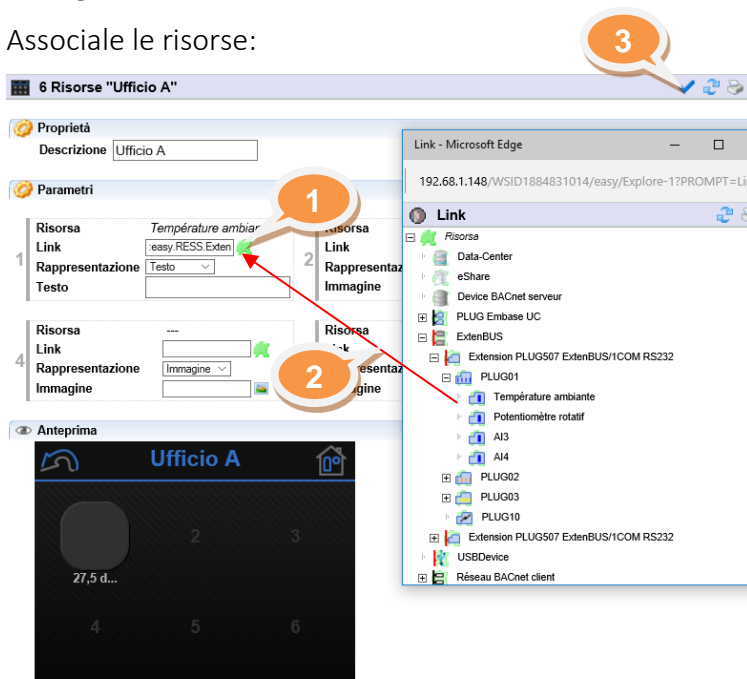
Associale le risorse:

3

6 Risorse "Ufficio A"

Proprietà
Descrizione Ufficio A

Parametri

1
Risorsa Température ambian
Link :easy.RESS.Exten
Rappresentazione Testo
Testo

2
Risorsa
Link
Rappresentaz
Immagine

4
Risorsa ---
Link
Rappresentazione Immagine
Immagine

Risorsa
Link
Rappresentaz
Immagine

1

2

Anteprima
Ufficio A
27,5 d...
2
3
4
5
6

Link - Microsoft Edge
192.68.1.148/WSID1884831014/easy/Explore-1?PROMPT=Li
Link
Risorsa
Data-Center
eShare
Device BACnet serveur
PLUG Embase UC
ExtenBUS
Extension PLUG507 ExtenBUS/1COM RS232
PLUG01
Température ambiante
Potentiomètre rotatif
AI3
AI4
PLUG02
PLUG03
PLUG10
Extension PLUG507 ExtenBUS/1COM RS232
USBDevice
Réseau BACnet client